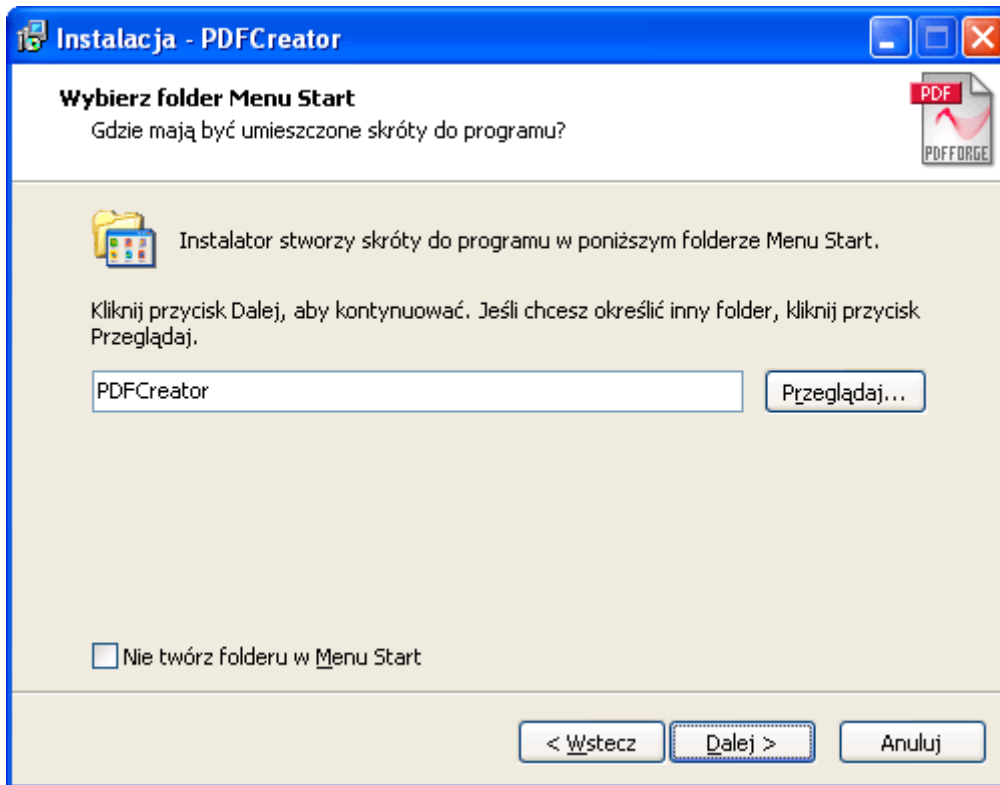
Instalacja - PDFCreator

Wybierz folder Menu Start
Gdzie mają być umieszczone skróty do programu?

PDF
PDFFORGE

Instalator stworzy skróty do programu w poniższym folderze Menu Start.

Kliknij przycisk Dalej, aby kontynuować. Jeśli chcesz określić inny folder, kliknij przycisk Przeglądaj.

PDFCreator

Przeglądaj...

Nie twórz folderu w Menu Start

< Wstecz
Dalej >
Anuluj